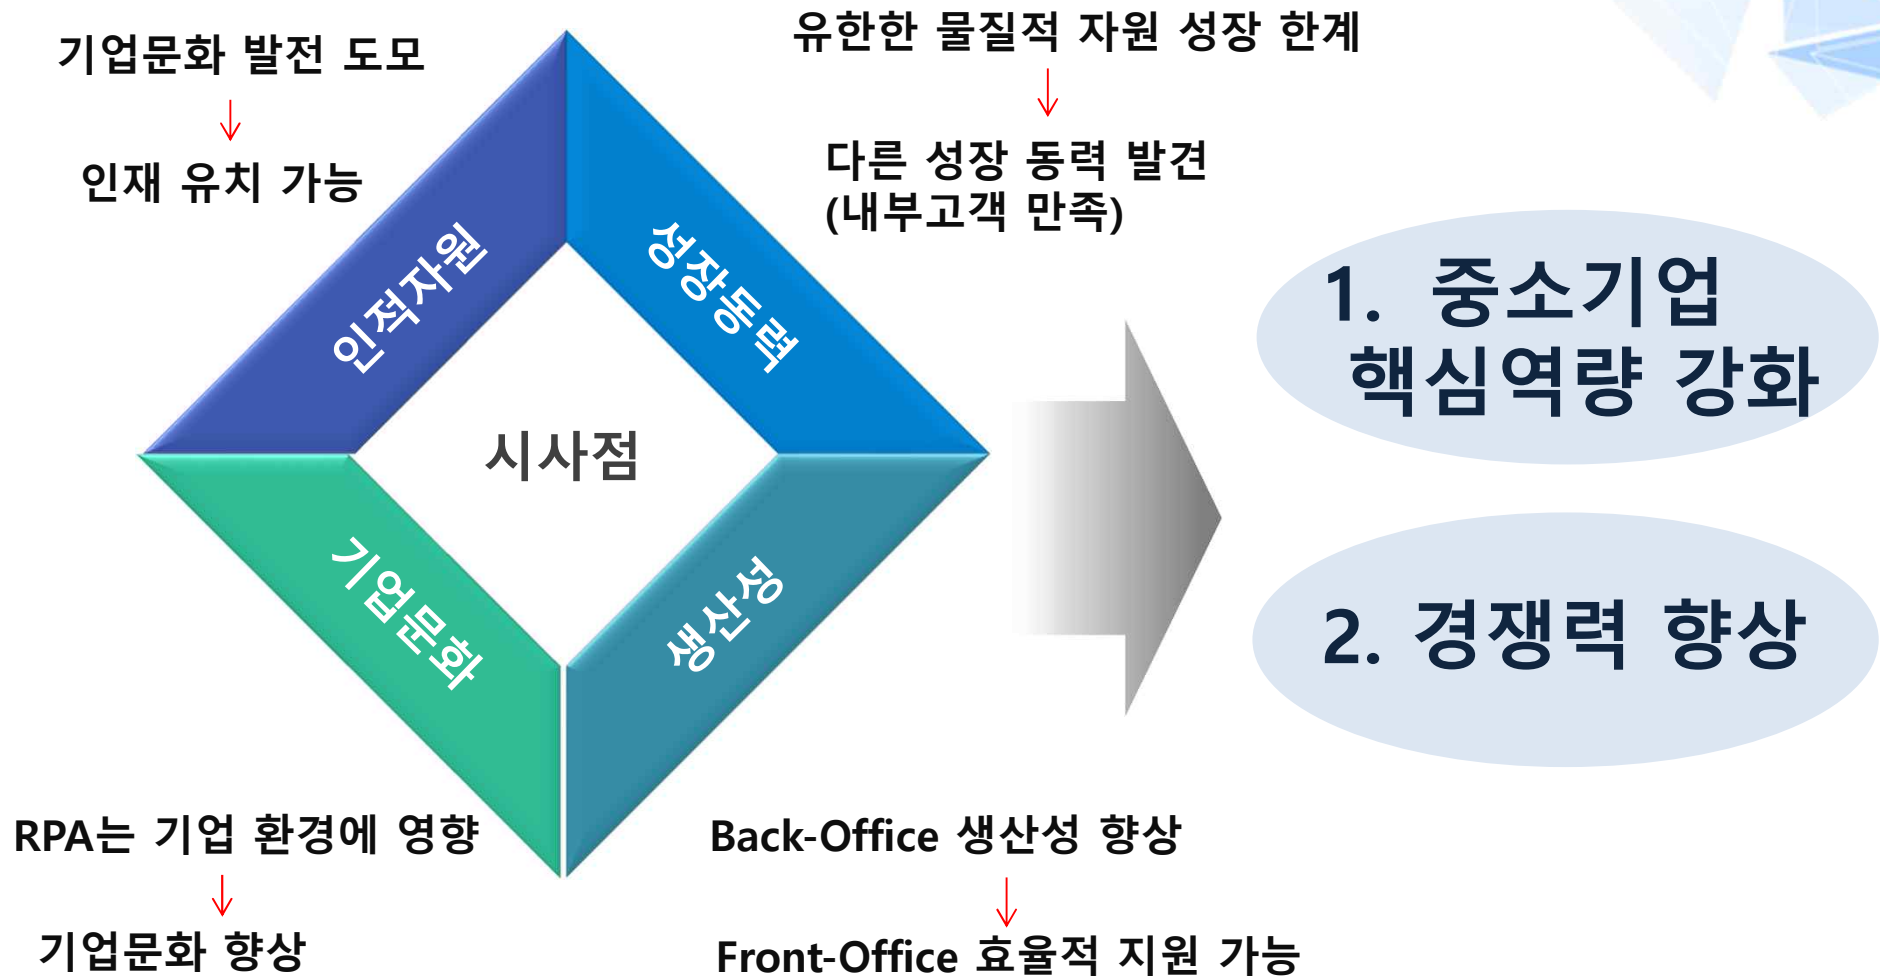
기업문화 발전 도모
↓
인재 유치 가능

유한한 물질적 자원 성장 한계
↓
다른 성장 동력 발견
(내부고객 만족)

인적자원

성장동력

시사점

기업문화

생산성

1. 중소기업 핵심역량 강화

2. 경쟁력 향상

RPA는 기업 환경에 영향
↓
기업문화 향상

Back-Office 생산성 향상
↓
Front-Office 효율적 지원 가능